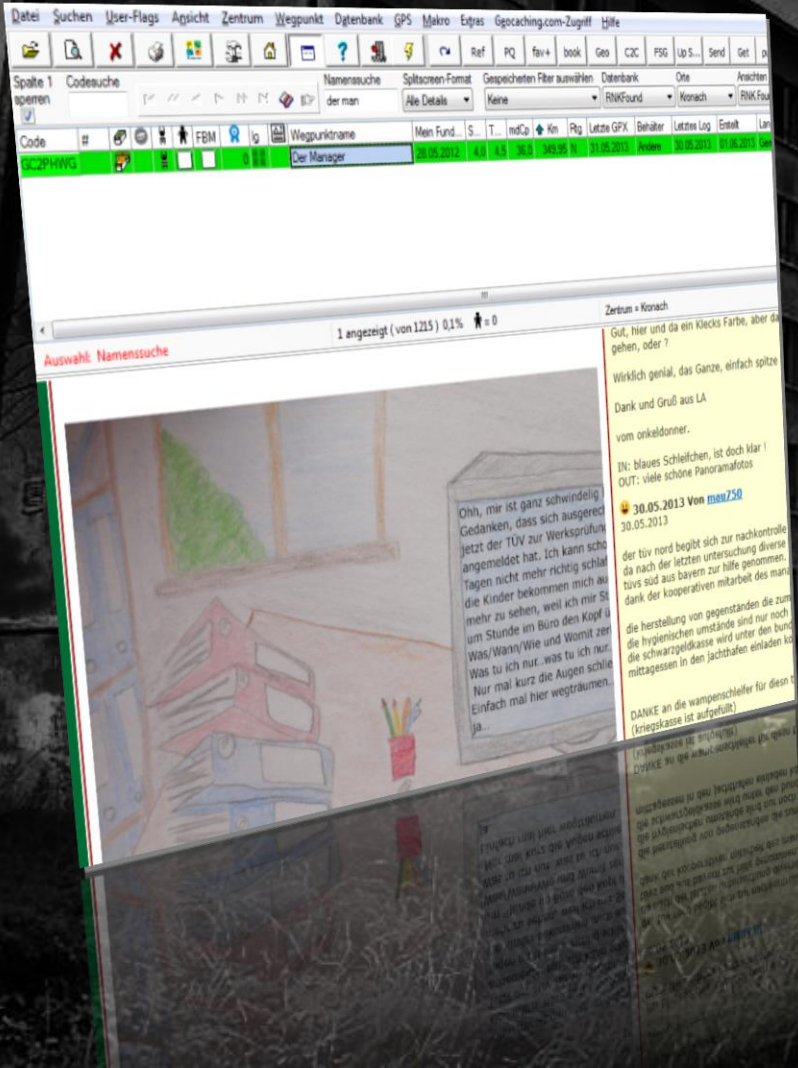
Datei Suchen User-Flags Ansicht Zentrum Wegpunkt Datenbank GPS Makro Extras Geocaching.com-Zugriff Hilfe

Ref PQ fav+ book Geo C2C FSG Up S... Send Get

Spalte 1 sperren Codesuche Namenssuche der man Splitscreen-Format Alle Details Gespeicherten Filter auswählen Keine Datenbank RNKFound Orte Kronach Ansichten RNK Foun

| Code | # | | | | | FBM | | lg | | Wegpunktname | Mein Fund... | S... | T... | mdCp | Km | Rtg | Letzte GPX | Behälter | Letztes Log | Erstellt |
|---|---|---|---|---|---|---|---|---|---|---|---|---|---|---|---|---|---|---|---|---|
| GC2PHWG | | | | | | | | 0 | | Der Manager | 28.05.2012 | 4.0 | 4.5 | 36.0 | 349.95 | N | 31.05.2013 | Andere | 30.05.2013 | 01.06.2013 |

1 angezeigt ( von 1215 ) 0,1% = 0

Zentrum = Kronach

Auswahl: Namenssuche

Ohh, mir ist ganz schwindelig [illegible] Gedanken, dass sich ausgerec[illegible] jetzt der TÜV zur Werksprüfun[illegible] angemeldet hat. Ich kann scho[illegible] Tagen nicht mehr richtig schlaf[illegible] die Kinder bekommen mich au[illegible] mehr zu sehen, weil ich mir St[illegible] um Stunde im Büro den Kopf ü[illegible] Was/Wann/Wie und Womit zer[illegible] Was tu ich nur..was tu ich nur. Nur mal kurz die Augen schlie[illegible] Einfach mal hier wegträumen.. ja

Gut, hier und da ein Klecks Farbe, aber da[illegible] gehen, oder ?

Wirklich genial, das Ganze, einfach spitze

Dank und Gruß aus LA

vom onkeldonner.

IN: blaues Schleifchen, ist doch klar !
OUT: viele schöne Panoramafotos

30.05.2013 Von mau750
30.05.2013

der tüv nord begibt sich zur nachkontrolle da nach der letzten untersuchung diverse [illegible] tüvs süd aus bayern zur hilfe genommen. dank der kooperativen mitarbeit des man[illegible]

die herstellung von gegenständen die zum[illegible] die hygienischen umstände sind nur noch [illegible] die schwarzgeldkasse wird unter den bund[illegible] mittagessen in den jachthafen einladen k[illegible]

DANKE an die wampenschleifer für diesn t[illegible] (kriegskasse ist aufgefüllt)